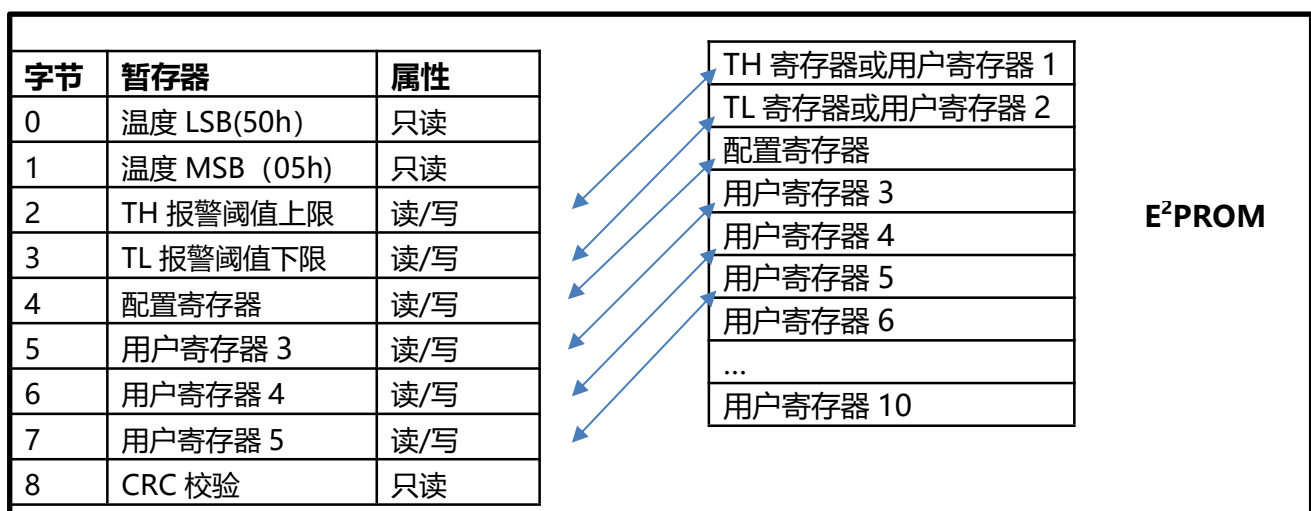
| 字节 | 暂存器 | 属性 |
|---|---|---|
| 0 | 温度 LSB(50h) | 只读 |
| 1 | 温度 MSB（05h) | 只读 |
| 2 | TH 报警阈值上限 | 读/写 |
| 3 | TL 报警阈值下限 | 读/写 |
| 4 | 配置寄存器 | 读/写 |
| 5 | 用户寄存器 3 | 读/写 |
| 6 | 用户寄存器 4 | 读/写 |
| 7 | 用户寄存器 5 | 读/写 |
| 8 | CRC 校验 | 只读 |

| |
|---|
| TH 寄存器或用户寄存器 1 |
| TL 寄存器或用户寄存器 2 |
| 配置寄存器 |
| 用户寄存器 3 |
| 用户寄存器 4 |
| 用户寄存器 5 |
| 用户寄存器 6 |
| ... |
| 用户寄存器 10 |

$E^2$PROM